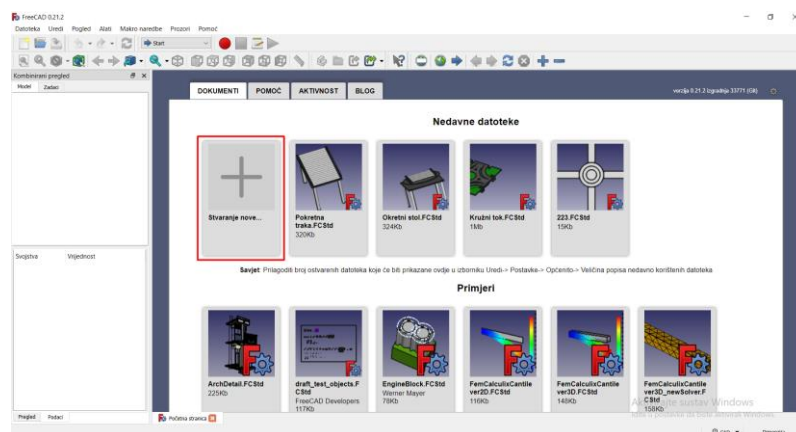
FreeCAD 0.21.2
Datoteka Uredi Pogled Alati Makro naredbe Prozori Pomoć
Start
Kombinirani pregled
Model Zadaci
Svojstva Vrijednost
Pregled Podaci
DOKUMENTI POMOĆ AKTIVNOST BLOG
verzija 0.21.2 Izgradnja 33771 (Git)
Nedavne datoteke
Stvaranje nove...
Pokretna traka.FCStd 320Kb
Okretni stol.FCStd 324Kb
Kružni tok.FCStd 1Mb
223.FCStd 15Kb
Savjet: Prilagoditi broj ostvarenih datoteka koje će biti prikazane ovdje u izborniku Uredi-> Postavke-> Općenito-> Veličina popisa nedavno korištenih datoteka
Primjeri
ArchDetail.FCStd 225Kb
draft_test_objects.FCStd FreeCAD Developers 117Kb
EngineBlock.FCStd Werner Mayer 79Kb
FemCalculixCantilever2D.FCStd 116Kb
FemCalculixCantilever3D.FCStd 148Kb
FemCalculixCantilever3D_newSolver.FCStd 158Kb
Početna stranica
Aktivirajte sustav Windows
Idite na postavke da biste aktivirali sustav Windows.